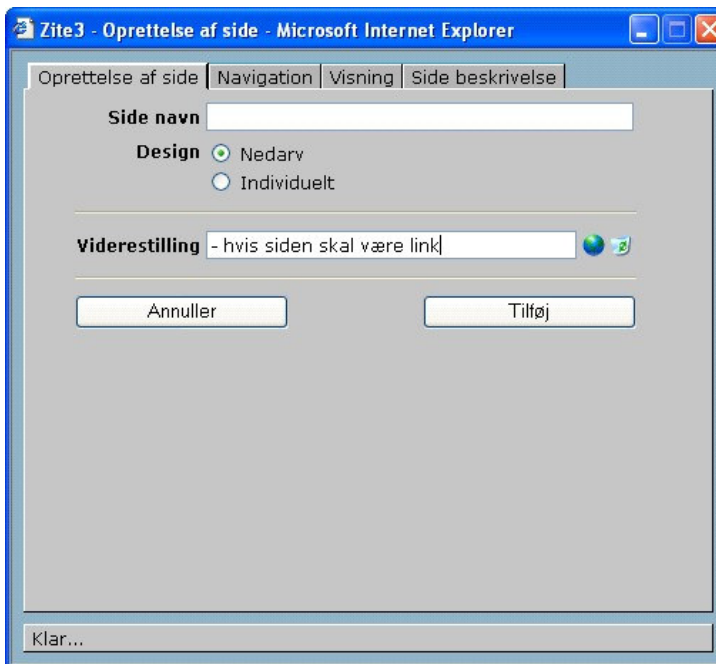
Zite3 - Oprettelse af side - Microsoft Internet Explorer

Oprettelse af side | Navigation | Visning | Side beskrivelse

Side navn

Design Nedarv
Individuelt

Viderestilling - hvis siden skal være link

Annuller

Tilføj

Klar...